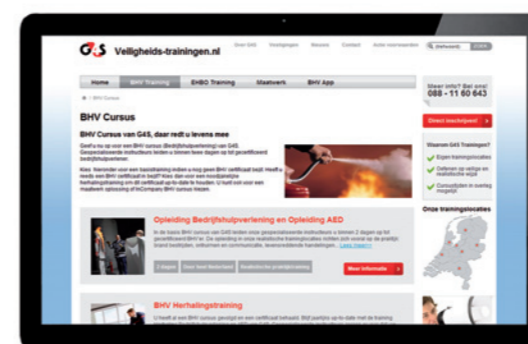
G4S Veiligheids-trainingen.nl

Over G4S Vestigingen Nieuws Contact Actie voorwaarden Zoeken

Home BHV Training EHBO Training Maatwerk BHV App

» BHV Cursus

BHV Cursus

BHV Cursus van G4S, daar redt u levens mee

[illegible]

Meer info? Bel ons! 088 - 11 60 643

Direct inschrijven!

Waarom G4S Trainingen?

Eigen trainingslocaties

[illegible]

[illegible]

Opleiding Bedrijfshulpverlening en Opleiding AED

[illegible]

Meer informatie

Onze trainingslocaties

BHV Herhalingstraining

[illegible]